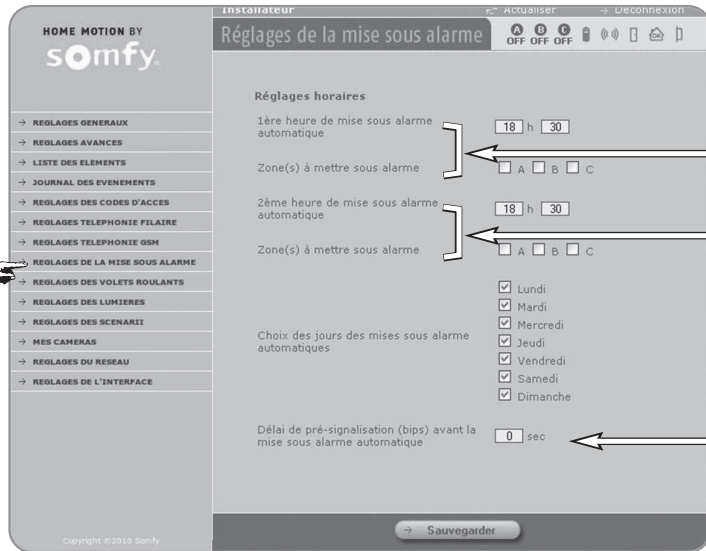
HOME MOTION BY
somfy

Installateur
Actualiser
Déconnexion

Réglages de la mise sous alarme
A OFF B OFF C OFF

→ REGLAGES GENERAUX
→ REGLAGES AVANCES
→ LISTE DES ELEMENTS
→ JOURNAL DES EVENEMENTS
→ REGLAGES DES CODES D'ACCES
→ REGLAGES TELEPHONIE FILAIRE
→ REGLAGES TELEPHONIE GSM
→ REGLAGES DE LA MISE SOUS ALARME
→ REGLAGES DES VOLETS ROULANTS
→ REGLAGES DES LUMIERES
→ REGLAGES DES SCENARII
→ MES CAMERAS
→ REGLAGES DU RESEAU
→ REGLAGES DE L'INTERFACE

Copyright ©2010 Somfy

Réglages horaires

1ère heure de mise sous alarme automatique 18 h 30

Zone(s) à mettre sous alarme A B C

2ème heure de mise sous alarme automatique 18 h 30

Zone(s) à mettre sous alarme A B C

Choix des jours des mises sous alarme automatiques
Lundi
Mardi
Mercredi
Jeudi
Vendredi
Samedi
Dimanche

Délai de pré-signalisation (bips) avant la mise sous alarme automatique 0 sec

→ Sauvegarder